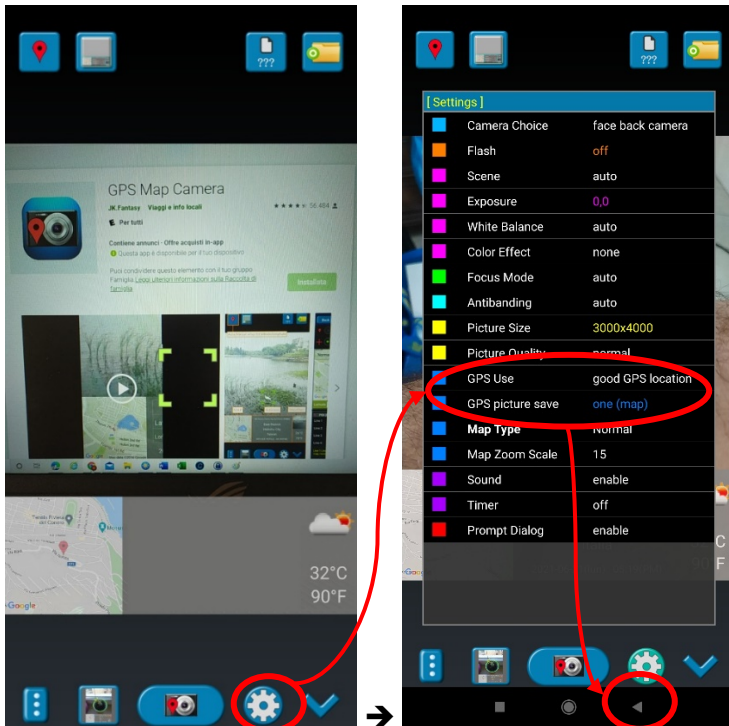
???

GPS Map Camera
JK.Fantasy Viaggi e info locali
Per tutti
Contiene annunci · Offre acquisti in-app
Questa app è disponibile per il tuo dispositivo
Puoi condividere questo elemento con il tuo gruppo Famiglia
Installa

32°C
90°F

Google

???

[ Settings ]

| | |
|---|---|
| Camera Choice | face back camera |
| Flash | off |
| Scene | auto |
| Exposure | 0,0 |
| White Balance | auto |
| Color Effect | none |
| Focus Mode | auto |
| Antibanding | auto |
| Picture Size | 3000x4000 |
| Picture Quality | normal |
| GPS Use | good GPS location |
| GPS picture save | one (map) |
| Map Type | Normal |
| Map Zoom Scale | 15 |
| Sound | enable |
| Timer | off |
| Prompt Dialog | enable |